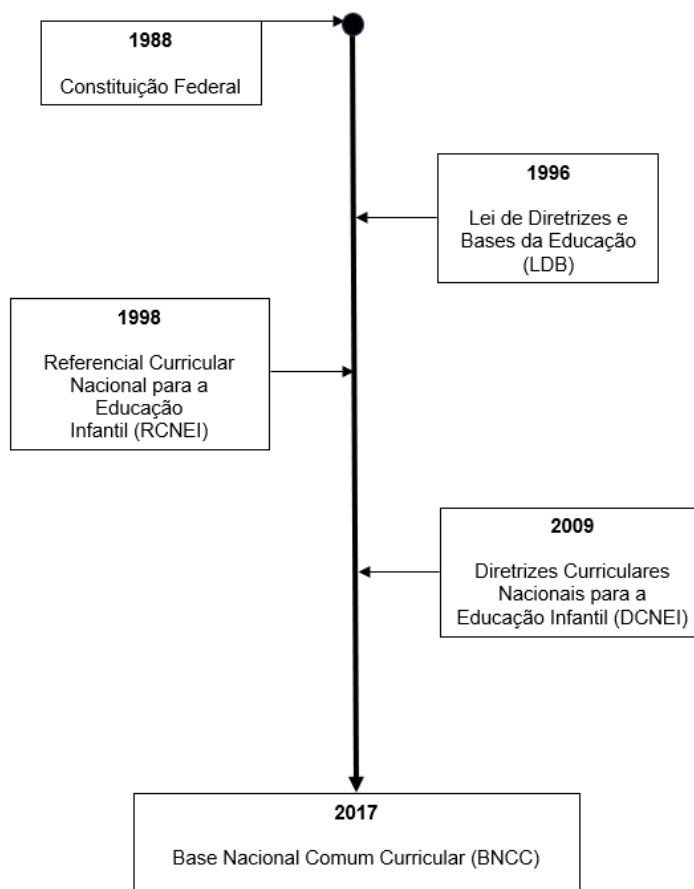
1988

Constituição Federal

1996

Lei de Diretrizes e Bases da Educação (LDB)

1998

Referencial Curricular Nacional para a Educação Infantil (RCNEI)

2009

Diretrizes Curriculares Nacionais para a Educação Infantil (DCNEI)

2017

Base Nacional Comum Curricular (BNCC)